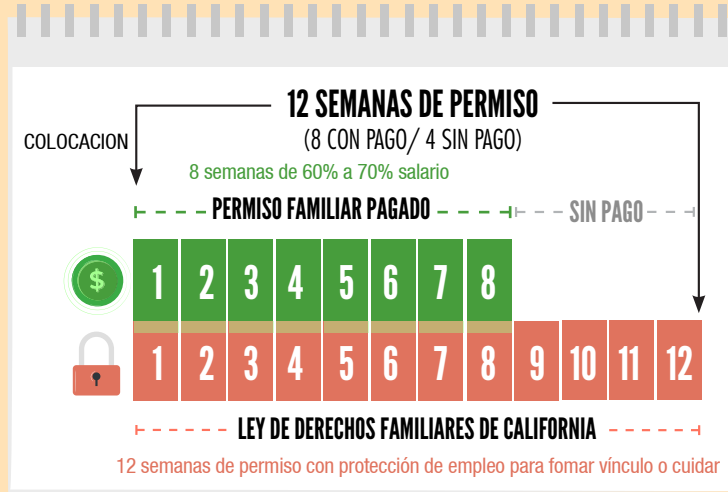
12 SEMANAS DE PERMISO
(8 CON PAGO/ 4 SIN PAGO)

COLOCACION

8 semanas de 60% a 70% salario

PERMISO FAMILIAR PAGADO

SIN PAGO

$

| 1 | 2 | 3 | 4 | 5 | 6 | 7 | 8 | | | | |
|---|---|---|---|---|---|---|---|---|---|---|---|
| 1 | 2 | 3 | 4 | 5 | 6 | 7 | 8 | 9 | 10 | 11 | 12 |

LEY DE DERECHOS FAMILIARES DE CALIFORNIA

12 semanas de permiso con protección de empleo para fomar vínculo o cuidar